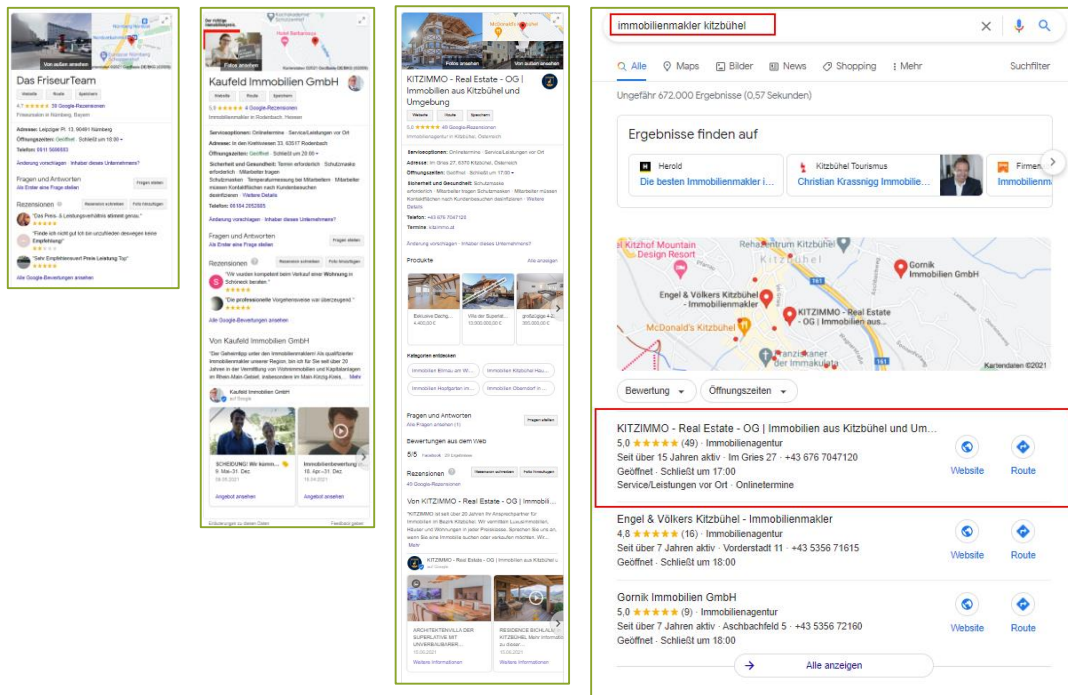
Von außen ansehen

Das FriseurTeam

Website Route Speichern

4,7 ★★★★★ 39 Google-Rezensionen
Friseursalon in Nürnberg, Bayern

Adresse: Leipziger Pl. 13, 90491 Nürnberg
Öffnungszeiten: Geöffnet · Schließt um 18:00
Telefon: 0911 5688683

Änderung vorschlagen · Inhaber dieses Unternehmens?

Fragen und Antworten
Alle Ersten eine Frage stellen
Fragen stellen

Rezensionen
Rezension schreiben Foto hinzufügen

"Das Preis- & Leistungsverhältnis stimmt genau."
"Finde ich nicht gut ich bin unzufrieden deswegen keine Empfehlung"
"Sehr Empfehlenswert Preis Leistung Top"

Alle Google-Bewertungen ansehen

Fotos ansehen

Kaufeld Immobilien GmbH

Website Route Speichern

5,0 ★★★★★ 4 Google-Rezensionen
Immobilienmakler in Rodenbach, Hessen

Serviceoptionen: Onlinetermine · Service/Leistungen vor Ort
Adresse: In den Krehwiesen 33, 63517 Rodenbach
Öffnungszeiten: Geöffnet · Schließt um 20:00
Sicherheit und Gesundheit: Termin erforderlich · Schutzmaske erforderlich · Mitarbeiter tragen Schutzmasken · Temperaturmessung bei Mitarbeitern · Mitarbeiter müssen Kontaktflächen nach Kundenbesuchen desinfizieren · Weitere Details
Telefon: 06184 2952885

Änderung vorschlagen · Inhaber dieses Unternehmens?

Fragen und Antworten
Alle Ersten eine Frage stellen
Fragen stellen

Rezensionen
Rezension schreiben Foto hinzufügen

"Wir wurden kompetent beim Verkauf einer Wohnung in Schöneck beraten."
"Die professionelle Vorgehensweise hat überzeugt."

Alle Google-Bewertungen ansehen

Von Kaufeld Immobilien GmbH

"Der Geheimtipp unter den Immobilienmaklern: Als qualifizierter Immobilienmakler unserer Region, bin ich für Sie seit über 20 Jahren in der Vermittlung von Wohnimmobilien und Kapitalanlagen im Rhein-Main-Gebiet, insbesondere im Main Kinzig Kreis ... Mehr

Kaufeld Immobilien GmbH
auf Google

SCHEIDUNG! Wir komm...
9. Mär.-31. Dez.
Angebot ansehen

Immobilienbewertung ...
18. Apr.-31. Dez.
Angebot ansehen

Fotos ansehen
Von außen ansehen

KITZIMMO - Real Estate - OG | Immobilien aus Kitzbühel und Umgebung

Website Route Speichern

5,0 ★★★★★ 49 Google-Rezensionen
Immobilienagentur in Kitzbühel, Österreich

Serviceoptionen: Onlinetermine · Service/Leistungen vor Ort
Adresse: Im Gries 27, 6370 Kitzbühel, Österreich
Öffnungszeiten: Geöffnet · Schließt um 17:00
Sicherheit und Gesundheit: Schutzmaske erforderlich · Mitarbeiter tragen Schutzmasken · Mitarbeiter müssen Kontaktflächen nach Kundenbesuchen desinfizieren · Weitere Details
Telefon: +43 676 7047120
Termine: kitzimmo.at

Änderung vorschlagen · Inhaber dieses Unternehmens?

Produkte
Alle anzeigen

Exklusive Dachg... 4.400,00 €
Villa der Superlati... 13.000.000,00 €
großzügige 4-Z... 350.000,00 €

Kategorien entdecken
Immobilien Ellmau am W...
Immobilien Kitzbühel Hau...
Immobilien Hopfgarten im...
Immobilien Oberndorf in...

Fragen und Antworten
Alle Fragen ansehen (1)
Frage stellen

Bewertungen aus dem Web
5/5 Facebook

Rezensionen
Rezension schreiben Foto hinzufügen
49 Google-Rezensionen

Von KITZIMMO - Real Estate - OG | Immobili...

"KITZIMMO ist seit über 20 Jahren Ihr Ansprechpartner für Immobilien im Bezirk Kitzbühel. Wir vermitteln Luxusimmobilien, Häuser und Wohnungen in jeder Preisklasse. Sprechen Sie uns an, wenn Sie eine Immobilie suchen oder verkaufen möchten. Wir... Mehr

KITZIMMO - Real Estate - OG | Immobilien aus Kitzbühel u...
auf Google

ARCHITEKTENVILLA DER SUPERLATIVE MIT UNVERBAUBARER...
Weitere Informationen

RESIDENCE SCHLAU KITZBÜHEL Mehr Informationen
Weitere Informationen

immobilienmakler kitzbühel

Alle Maps Bilder News Shopping Mehr Suchfilter

Ungefähr 672.000 Ergebnisse (0,57 Sekunden)

Ergebnisse finden auf

Herold
Die besten Immobilienmakler i...

Kitzbühel Tourismus
Christian Krassnigg Immobilie...

Firmen
Immobilienm

Kitzhof Mountain Design Resort
Rehazentrum Kitzbühel
Kitzbühel
Gornik Immobilien GmbH
Engel & Völkers Kitzbühel - Immobilienmakler
KITZIMMO - Real Estate - OG | Immobilien aus...
McDonald's Kitzbühel
Franziskaner der Immakulata
Kartendaten ©2021

Bewertung
Öffnungszeiten

KITZIMMO - Real Estate - OG | Immobilien aus Kitzbühel und Um...
5,0 ★★★★★ (49) · Immobilienagentur
Seit über 15 Jahren aktiv · Im Gries 27 · +43 676 7047120
Geöffnet · Schließt um 17:00
Service/Leistungen vor Ort · Onlinetermine
Website Route

Engel & Völkers Kitzbühel - Immobilienmakler
4,8 ★★★★★ (16) · Immobilienagentur
Seit über 7 Jahren aktiv · Vorderstadt 11 · +43 5356 71615
Geöffnet · Schließt um 18:00
Website Route

Gornik Immobilien GmbH
5,0 ★★★★★ (9) · Immobilienagentur
Seit über 7 Jahren aktiv · Aschbachfeld 5 · +43 5356 72160
Geöffnet · Schließt um 18:00
Website Route

Alle anzeigen